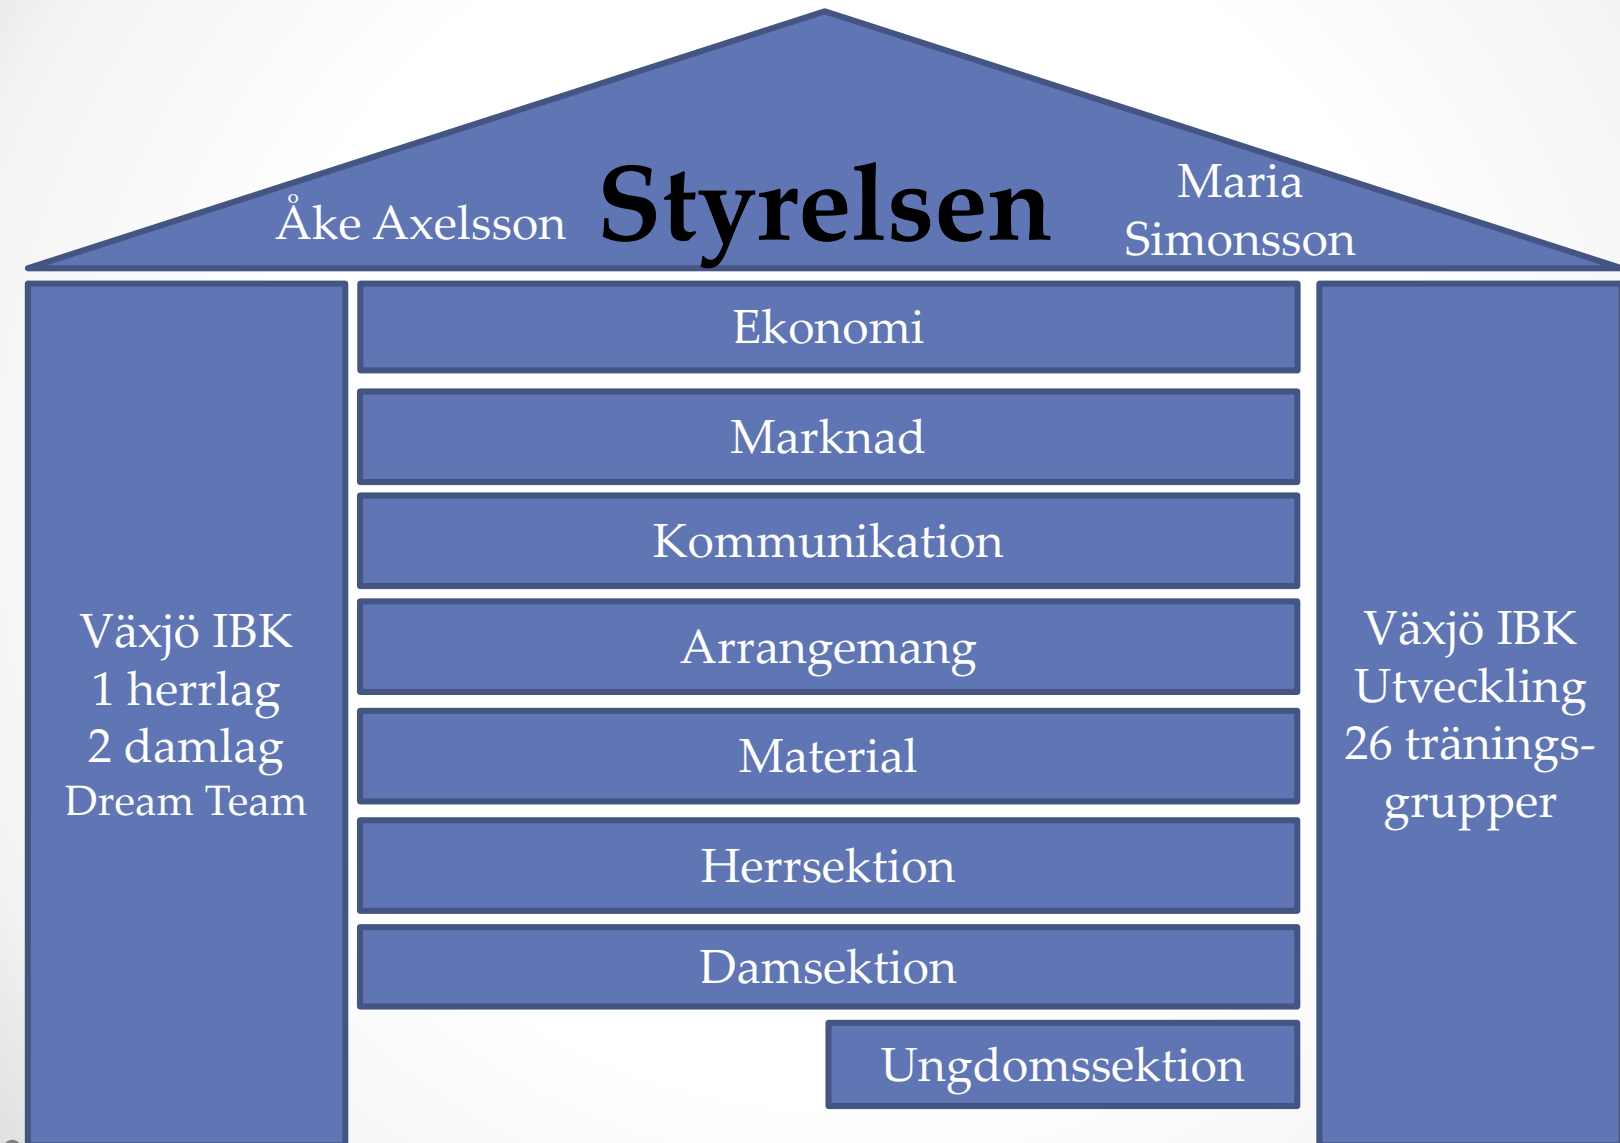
Åke Axelsson Styrelsen Maria Simonsson

Växjö IBK
1 herrlag
2 damlag
Dream Team

Ekonomi

Marknad

Kommunikation

Arrangemang

Material

Herrsektion

Damsektion

Ungdomssektion

Växjö IBK
Utveckling
26 träningsgrupper